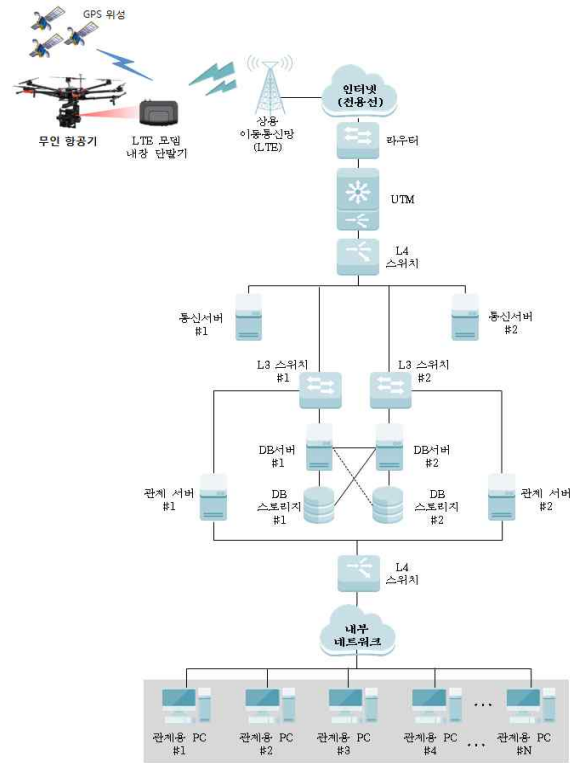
GPS 위성

무인 항공기

LTE 모뎀 내장 단말기

상용 이동통신망 (LTE)

인터넷 (전용선)

라우터

UTM

L4 스위치

통신서버 #1

통신서버 #2

L3 스위치 #1

L3 스위치 #2

DB서버 #1

DB서버 #2

관제 서버 #1

DB 스토리지 #1

DB 스토리지 #2

관제 서버 #2

L4 스위치

내부 네트워크

관제용 PC #1

관제용 PC #2

관제용 PC #3

관제용 PC #4

. . .

. . .

관제용 PC #N